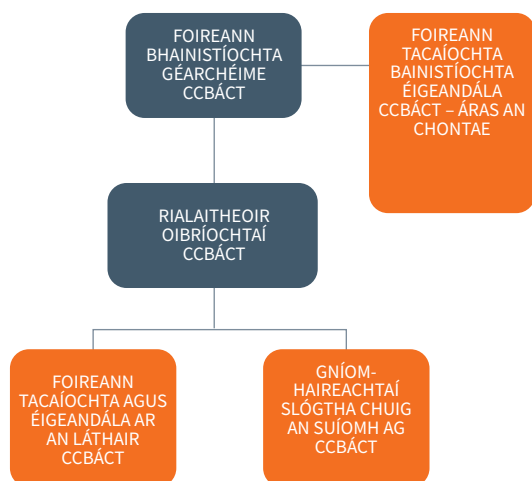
FOIREANN BHAINISTÍOCHTA GÉARCHÉIME CCBÁCT

FOIREANN TACAÍOCHTA BAINISTÍOCHTA ÉIGEANDÁLA CCBÁCT – ÁRAS AN CHONTAE

RIALAITHEOIR OIBRÍOCHTAÍ CCBÁCT

FOIREANN TACAÍOCHTA AGUS ÉIGEANDÁLA AR AN LÁTHAIR CCBÁCT

GNÍOMHAIREACHTAÍ SLÓGTHA CHUIG AN SUÍOMH AG CCBÁCT